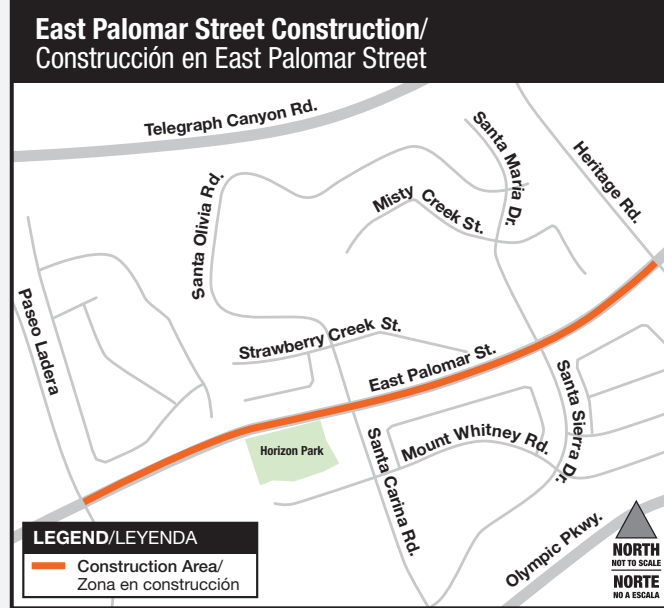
East Palomar Street Construction/
Construcción en East Palomar Street

Telegraph Canyon Rd.
Santa Maria Dr.
Heritage Rd.
Misty Creek St.
Santa Olivia Rd.
Paseo Ladera
Strawberry Creek St.
East Palomar St.
Santa Sierra Dr.
Horizon Park
Mount Whitney Rd.
Santa Carina Rd.
Olympic Pkwy.

LEGEND/LEYENDA
Construction Area/
Zona en construcción

NORTH
NOT TO SCALE
NORTE
NO A ESCALA